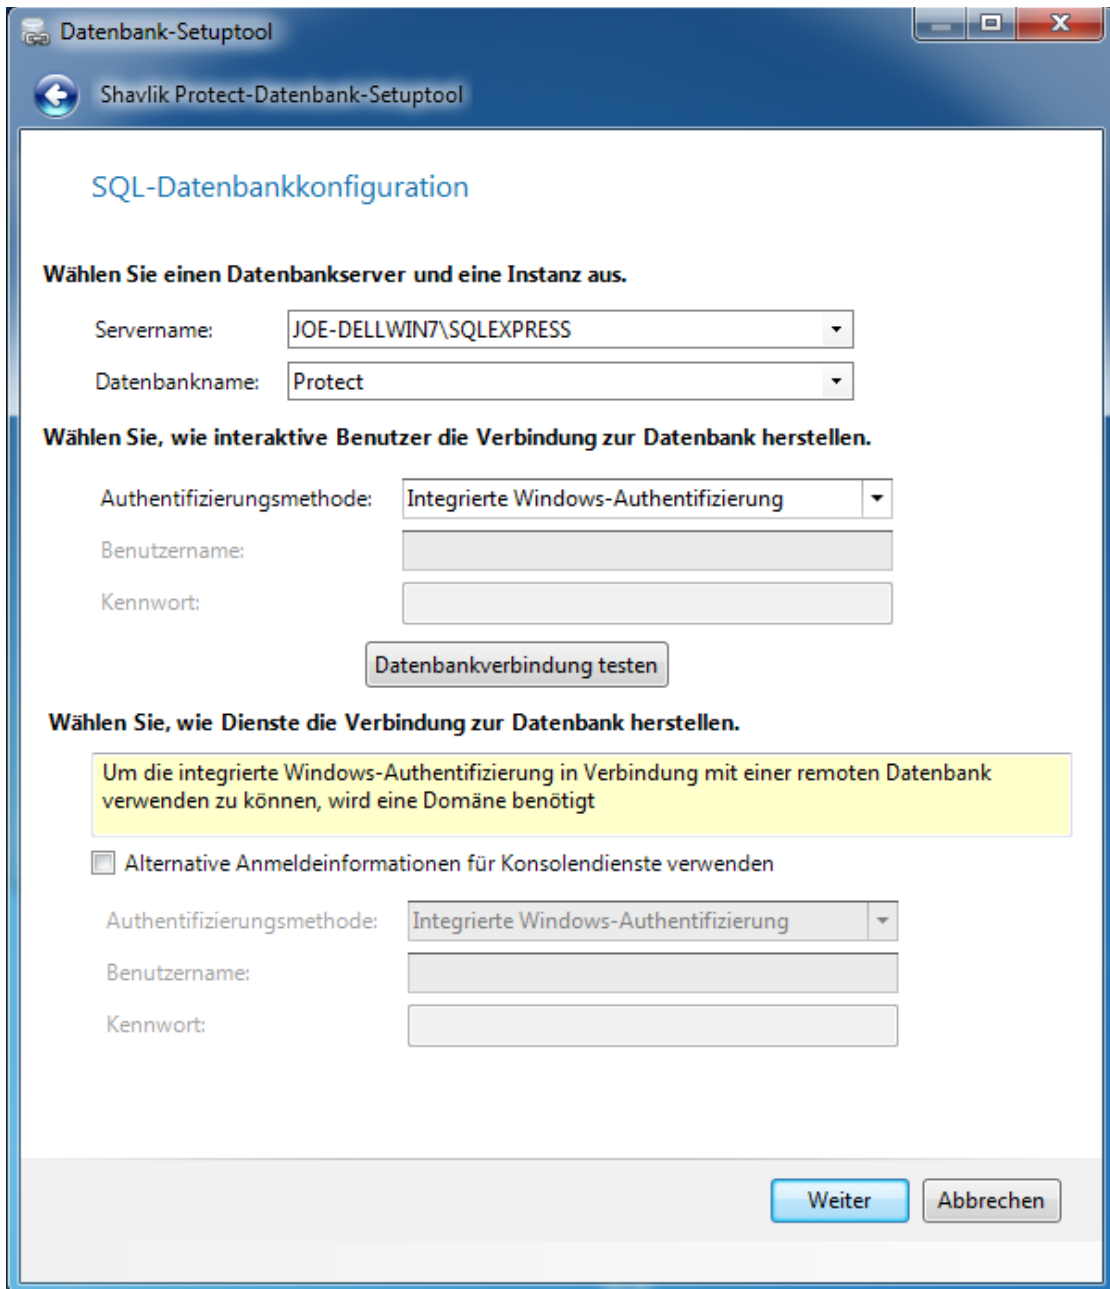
Datenbank-Setuptool

Shavlik Protect-Datenbank-Setuptool

SQL-Datenbankkonfiguration

Wählen Sie einen Datenbankserver und eine Instanz aus.

Servername: JOE-DELLWIN7\SQLEXPRESS

Datenbankname: Protect

Wählen Sie, wie interaktive Benutzer die Verbindung zur Datenbank herstellen.

Authentifizierungsmethode: Integrierte Windows-Authentifizierung

Benutzername:

Kennwort:

Datenbankverbindung testen

Wählen Sie, wie Dienste die Verbindung zur Datenbank herstellen.

Um die integrierte Windows-Authentifizierung in Verbindung mit einer remoten Datenbank verwenden zu können, wird eine Domäne benötigt

Alternative Anmeldeinformationen für Konsolendienste verwenden

Authentifizierungsmethode: Integrierte Windows-Authentifizierung

Benutzername:

Kennwort:

Weiter Abbrechen